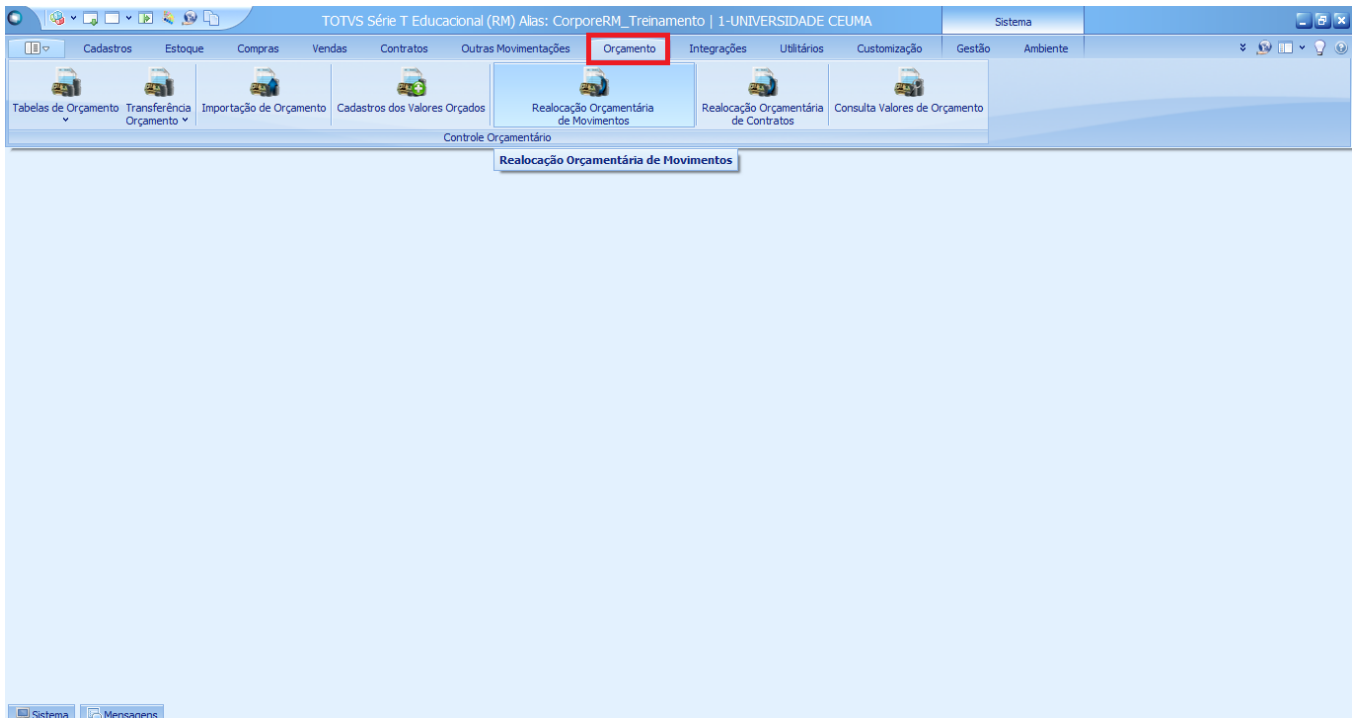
TOTVS Série T Educacional (RM) Alias: CorporeRM_Treinamento | 1-UNIVERSIDADE CEUMA

Sistema

Cadastros Estoque Compras Vendas Contratos Outras Movimentações Orçamento Integrações Utilitários Customização Gestão Ambiente

Tabelas de Orçamento

Transferência Orçamento

Importação de Orçamento

Cadastros dos Valores Orçados

Realocação Orçamentária de Movimentos

Realocação Orçamentária de Contratos

Consulta Valores de Orçamento

Controle Orçamentário

Realocação Orçamentária de Movimentos

Sistema Mensagens